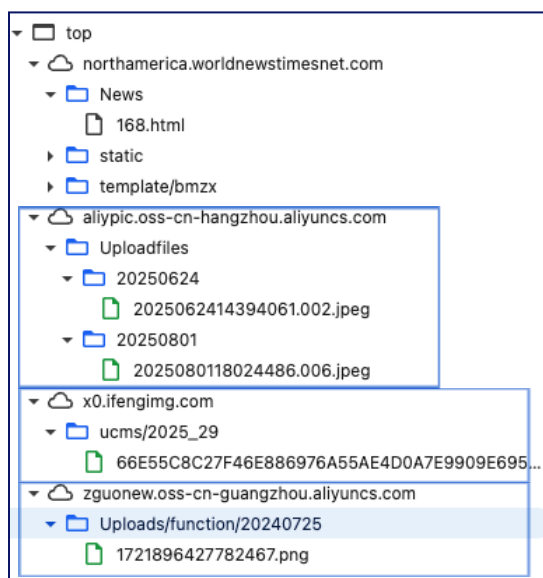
top
northamerica.worldnewstimesnet.com
News
168.html
static
template/bmzx
aliypic.oss-cn-hangzhou.aliyuncs.com
Uploadfiles
20250624
2025062414394061.002.jpeg
20250801
2025080118024486.006.jpeg
x0.ifengimg.com
ucms/2025_29
66E55C8C27F46E886976A55AE4D0A7E9909E695...
zguonew.oss-cn-guangzhou.aliyuncs.com
Uploads/function/20240725
1721896427782467.png